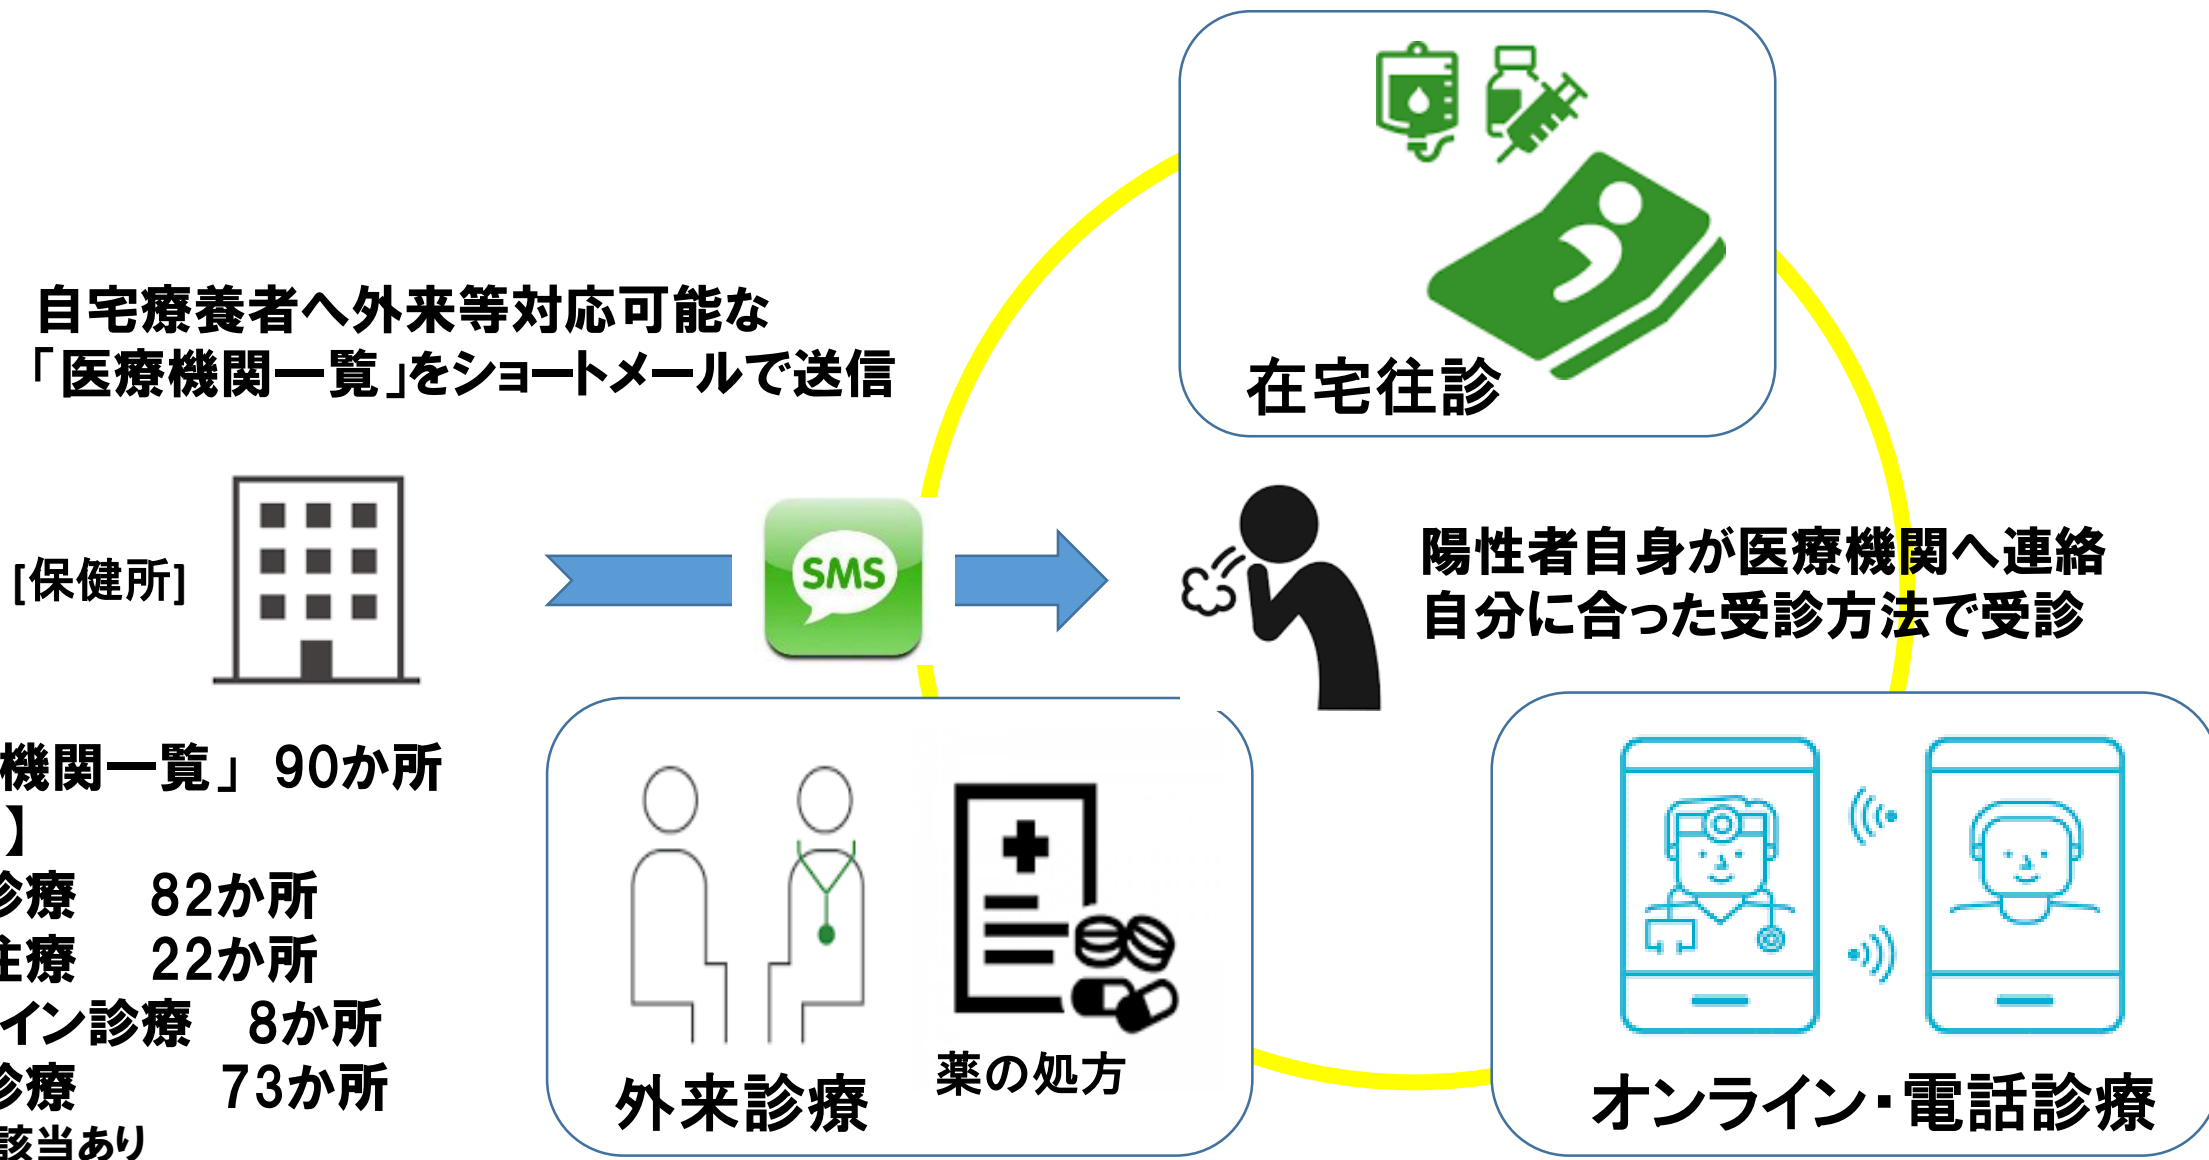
自宅療養者へ外来等対応可能な
「医療機関一覧」をショートメールで送信

[保健所]

SMS

陽性者自身が医療機関へ連絡
自分に合った受診方法で受診

在宅往診

機関一覧」 90か所
】
診療　82か所
往療　22か所
イン診療　8か所
診療　73か所
該当あり

外来診療

薬の処方

オンライン・電話診療